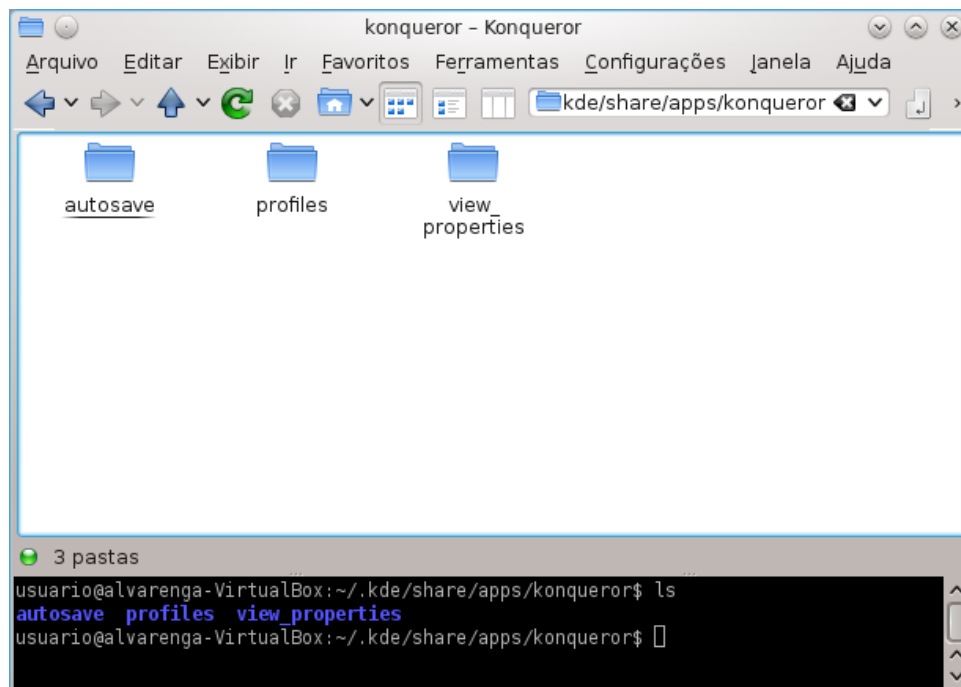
konqueror – Konqueror

Arquivo Editar Exibir Ir Favoritos Ferramentas Configurações Janela Ajuda

kde/share/apps/konqueror

autosave

profiles

view_ properties

3 pastas

usuario@alvarenga-VirtualBox:~/.kde/share/apps/konqueror$ ls
autosave profiles view_properties
usuario@alvarenga-VirtualBox:~/.kde/share/apps/konqueror$